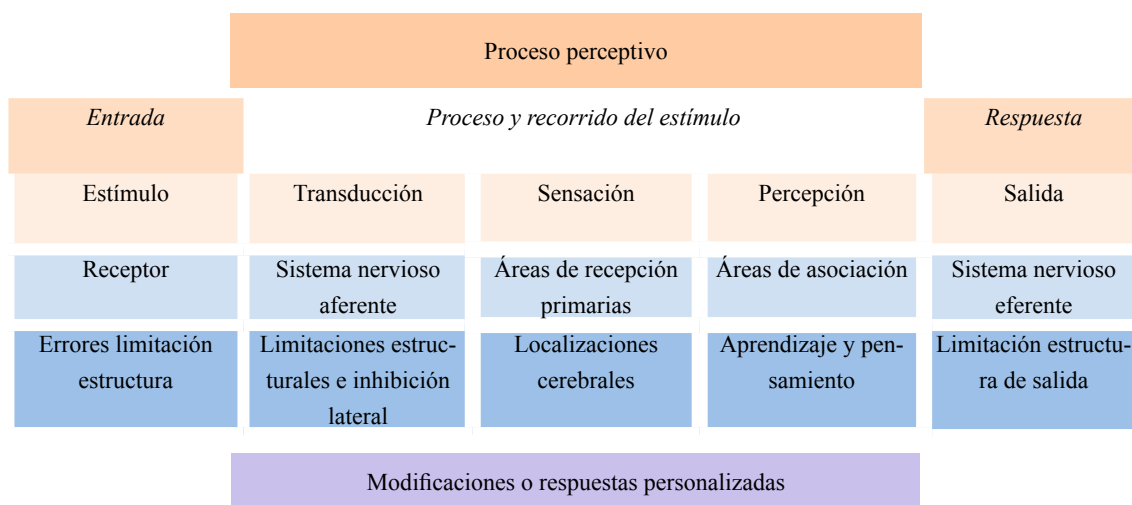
Proceso perceptivo

| *Entrada* | *Proceso y recorrido del estímulo* | | | *Respuesta* |
|---|---|---|---|---|
| Estímulo | Transducción | Sensación | Percepción | Salida |
| Receptor | Sistema nervioso aferente | Áreas de recepción primarias | Áreas de asociación | Sistema nervioso eferente |
| Errores limitación estructura | Limitaciones estructurales e inhibición lateral | Localizaciones cerebrales | Aprendizaje y pensamiento | Limitación estructura de salida |

Modificaciones o respuestas personalizadas